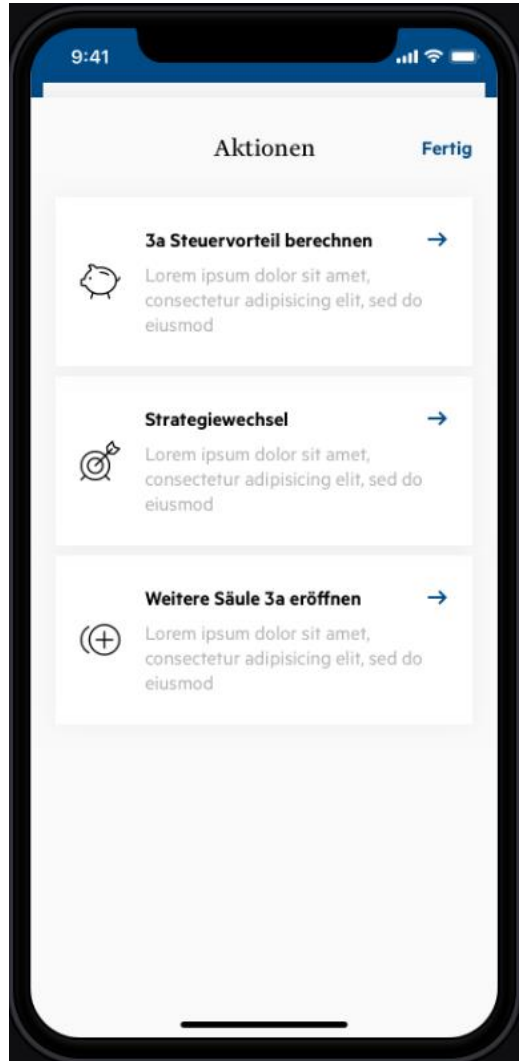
9:41

Aktionen

Fertig

3a Steuervorteil berechnen →

Lorem ipsum dolor sit amet, consectetur adipisicing elit, sed do eiusmod

Strategiewechsel →

Lorem ipsum dolor sit amet, consectetur adipisicing elit, sed do eiusmod

Weitere Säule 3a eröffnen →

Lorem ipsum dolor sit amet, consectetur adipisicing elit, sed do eiusmod